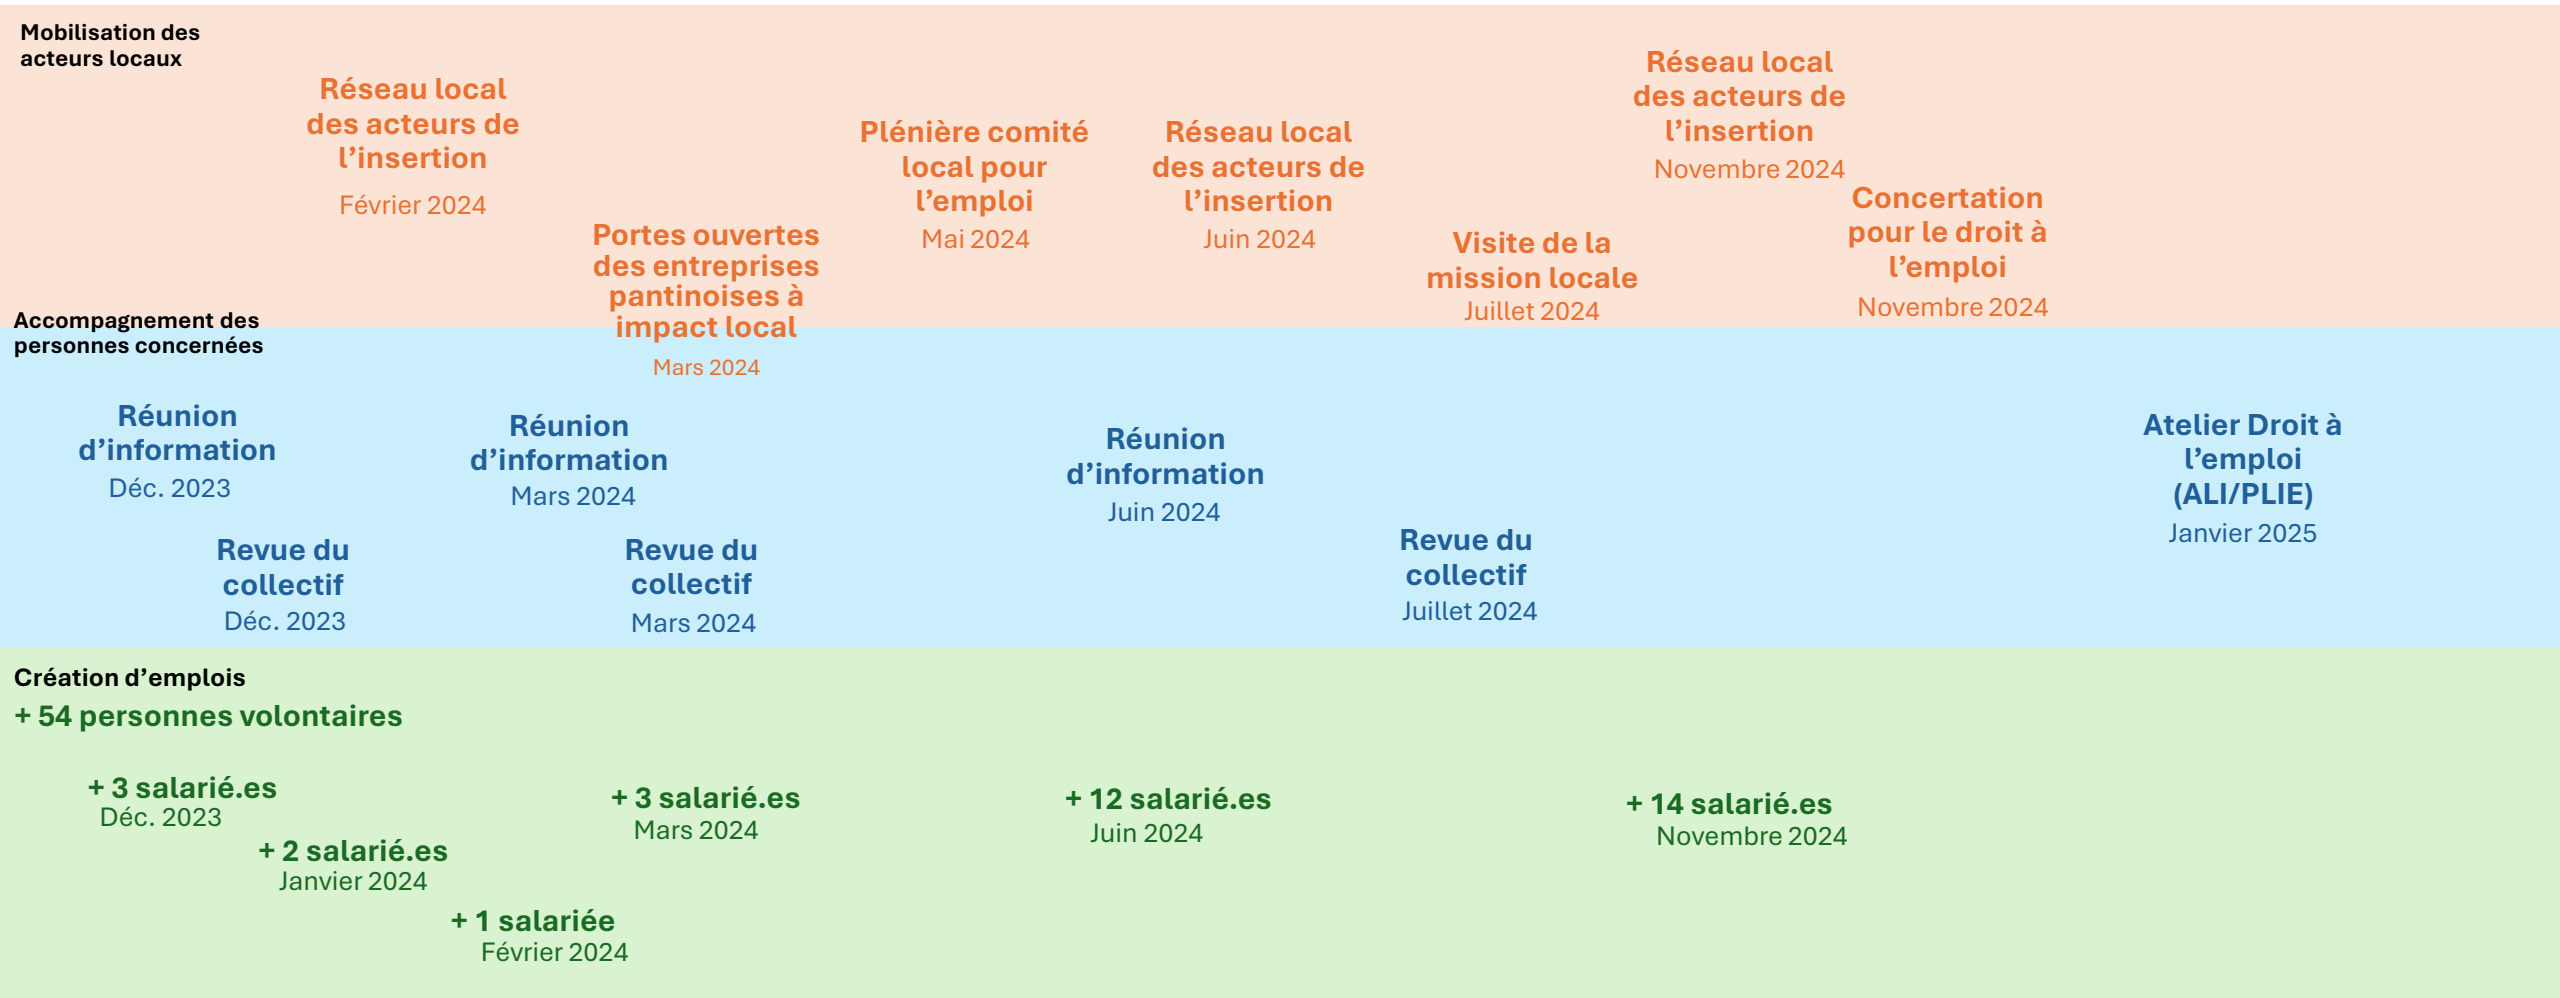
Mobilisation des acteurs locaux

Réseau local des acteurs de l'insertion
Février 2024

Portes ouvertes des entreprises pantinoises à impact local
Mars 2024

Plénière comité local pour l'emploi
Mai 2024

Réseau local des acteurs de l'insertion
Juin 2024

Visite de la mission locale
Juillet 2024

Réseau local des acteurs de l'insertion
Novembre 2024

Concertation pour le droit à l'emploi
Novembre 2024

Accompagnement des personnes concernées

Réunion d'information
Déc. 2023

Revue du collectif
Déc. 2023

Réunion d'information
Mars 2024

Revue du collectif
Mars 2024

Réunion d'information
Juin 2024

Revue du collectif
Juillet 2024

Atelier Droit à l'emploi (ALI/PLIE)
Janvier 2025

Création d'emplois
+ 54 personnes volontaires

+ 3 salarié.es
Déc. 2023

+ 2 salarié.es
Janvier 2024

+ 1 salariée
Février 2024

+ 3 salarié.es
Mars 2024

+ 12 salarié.es
Juin 2024

+ 14 salarié.es
Novembre 2024